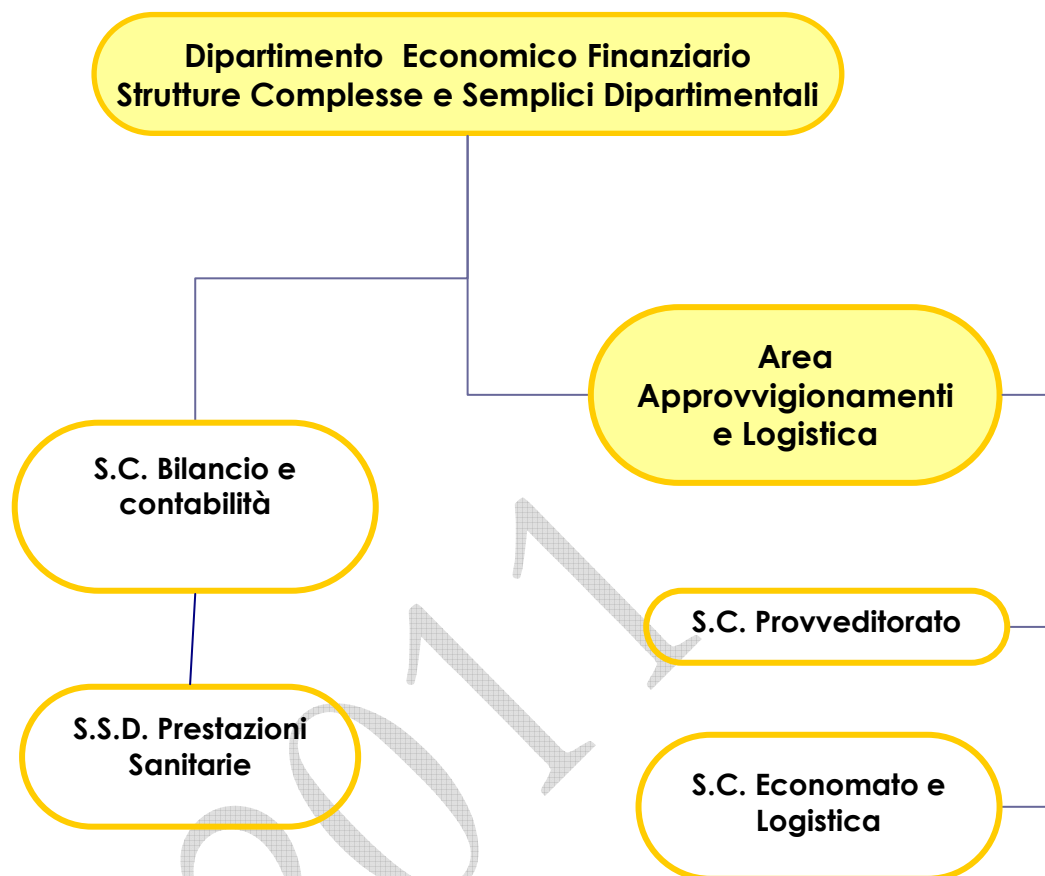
Dipartimento Economico Finanziario
Strutture Complesse e Semplici Dipartimentali

Area Approvvigionamenti e Logistica

S.C. Bilancio e contabilità

S.C. Provveditorato

S.S.D. Prestazioni Sanitarie

S.C. Economato e Logistica

2011